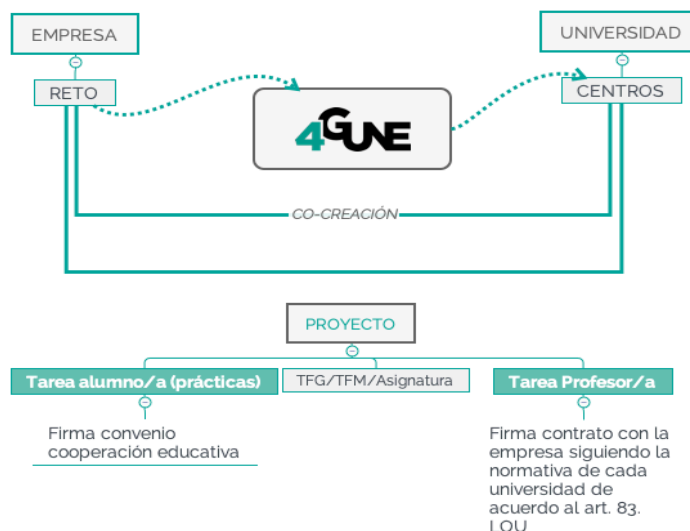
EMPRESA

UNIVERSIDAD

RETO

CENTROS

4GUNE

CO-CREACIÓN

PROYECTO

Tarea alumno/a (prácticas)

TFG/TFM/Asignatura

Tarea Profesor/a

Firma convenio cooperación educativa

Firma contrato con la empresa siguiendo la normativa de cada universidad de acuerdo al art. 83. LOU